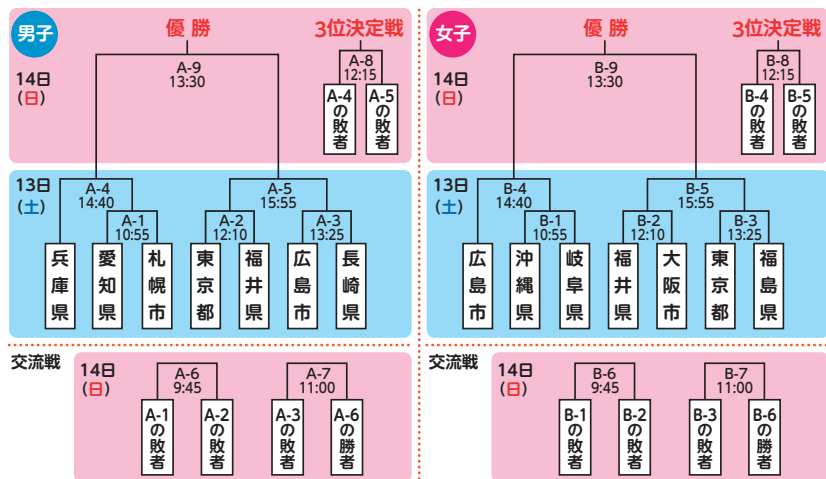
男子

優 勝

3位決定戦

14日
(日)

A-9
13:30

A-8
12:15

A-4の敗者

A-5の敗者

13日
(土)

A-4
14:40

A-5
15:55

A-1
10:55

A-2
12:10

A-3
13:25

兵庫県

愛知県

札幌市

東京都

福井県

広島市

長崎県

交流戦

14日
(日)

A-6
9:45

A-7
11:00

A-1の敗者

A-2の敗者

A-3の敗者

A-6の勝者

女子

優 勝

3位決定戦

14日
(日)

B-9
13:30

B-8
12:15

B-4の敗者

B-5の敗者

13日
(土)

B-4
14:40

B-5
15:55

B-1
10:55

B-2
12:10

B-3
13:25

広島市

沖縄県

岐阜県

福井県

大阪市

東京都

福島県

交流戦

14日
(日)

B-6
9:45

B-7
11:00

B-1の敗者

B-2の敗者

B-3の敗者

B-6の勝者